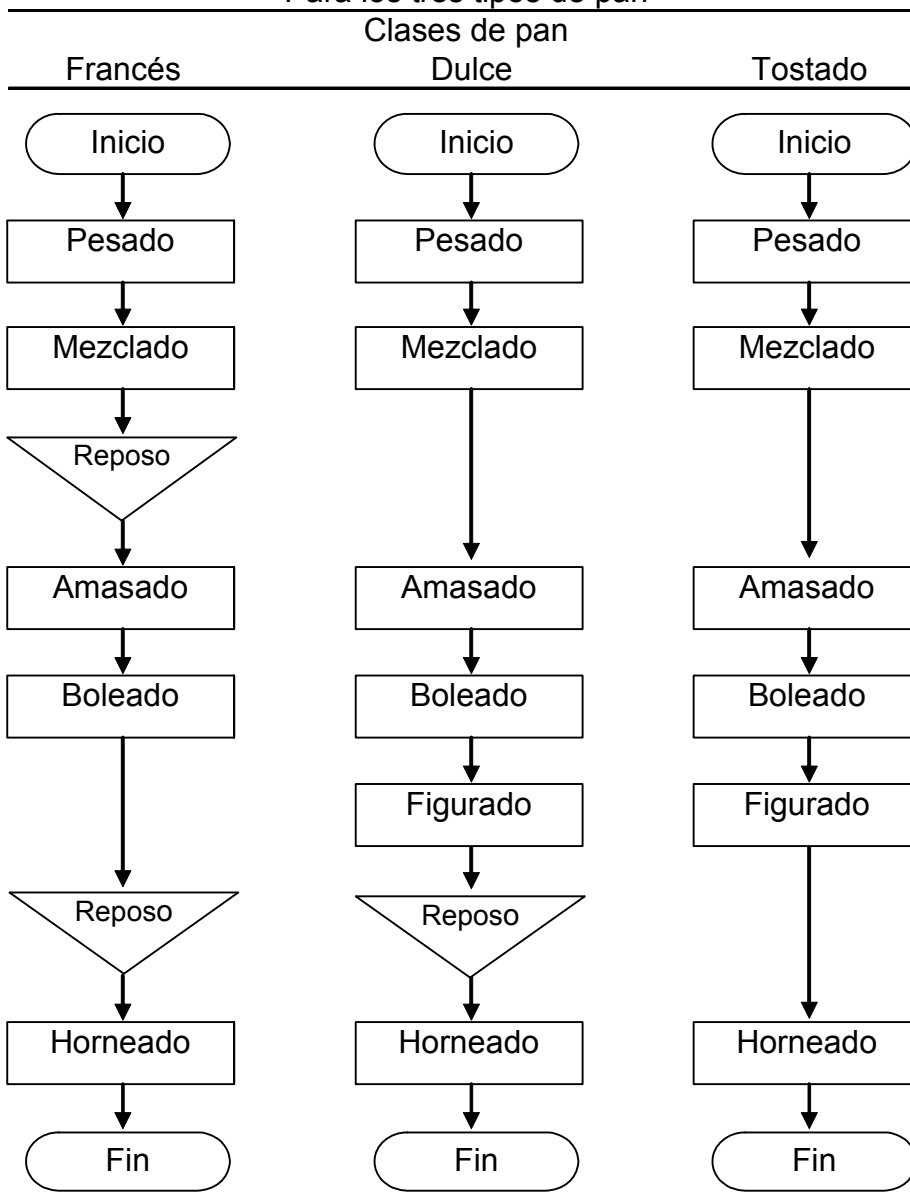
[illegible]

Clases de pan

Francés

Inicio

Pesado

Mezclado

Reposo

Amasado

Boleado

Reposo

Horneado

Fin

Dulce

Inicio

Pesado

Mezclado

Amasado

Boleado

Figurado

Reposo

Horneado

Fin

Tostado

Inicio

Pesado

Mezclado

Amasado

Boleado

Figurado

Horneado

Fin